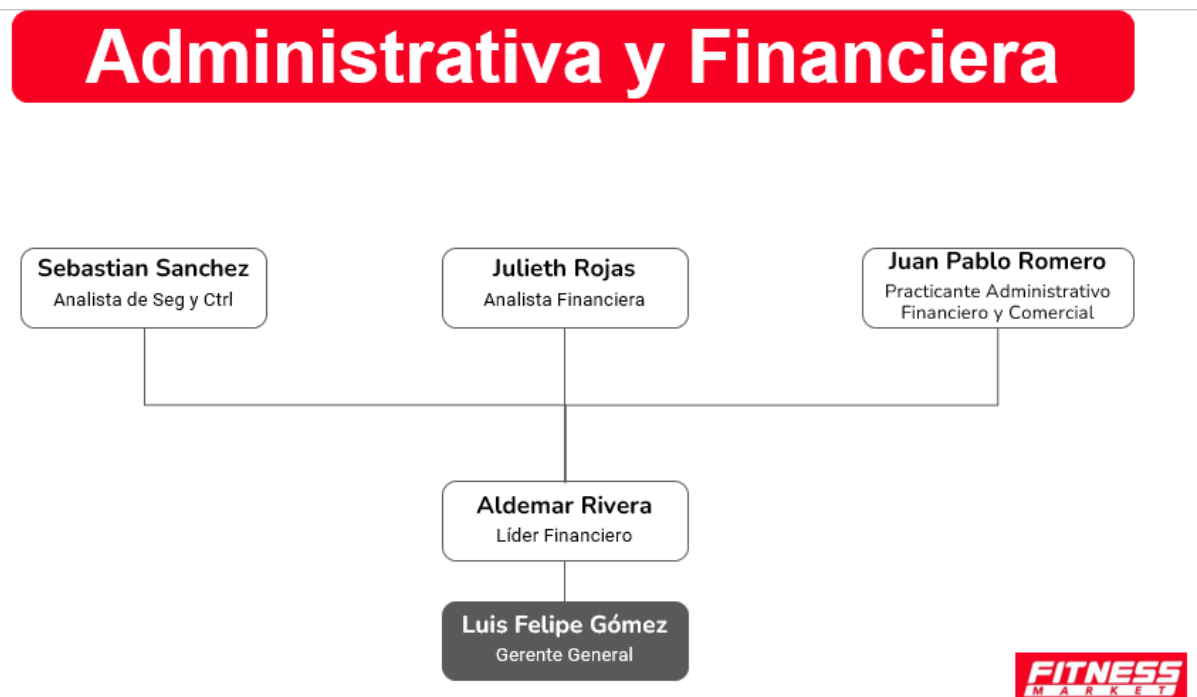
Administrativa y Financiera

Sebastian Sanchez
Analista de Seg y Ctrl

Julieth Rojas
Analista Financiera

Juan Pablo Romero
Practicante Administrativo Financiero y Comercial

Aldemar Rivera
Líder Financiero

Luis Felipe Gómez
Gerente General

FITNESS
MARKET